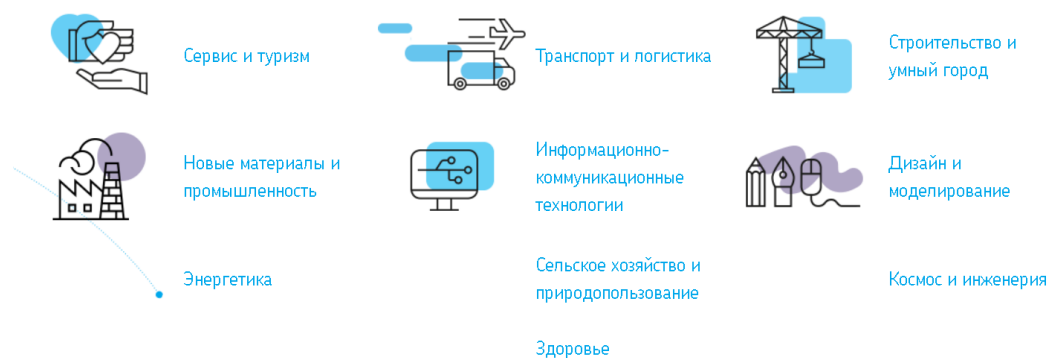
Сервис и туризм

Транспорт и логистика

Строительство и умный город

Новые материалы и промышленность

Информационно-коммуникационные технологии

Дизайн и моделирование

Энергетика

Сельское хозяйство и природопользование

Космос и инженерия

Здоровье